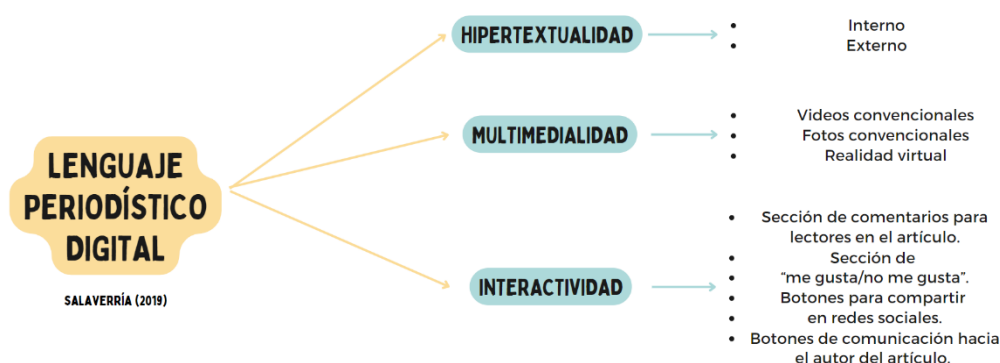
LENGUAJE PERIODÍSTICO DIGITAL

SALAVERRÍA (2019)

HIPERTEXTUALIDAD

- Interno
- Externo

MULTIMEDIALIDAD

- Videos convencionales
- Fotos convencionales
- Realidad virtual

INTERACTIVIDAD

- Sección de comentarios para lectores en el artículo.
- Sección de "me gusta/no me gusta".
- Botones para compartir en redes sociales.
- Botones de comunicación hacia el autor del artículo.